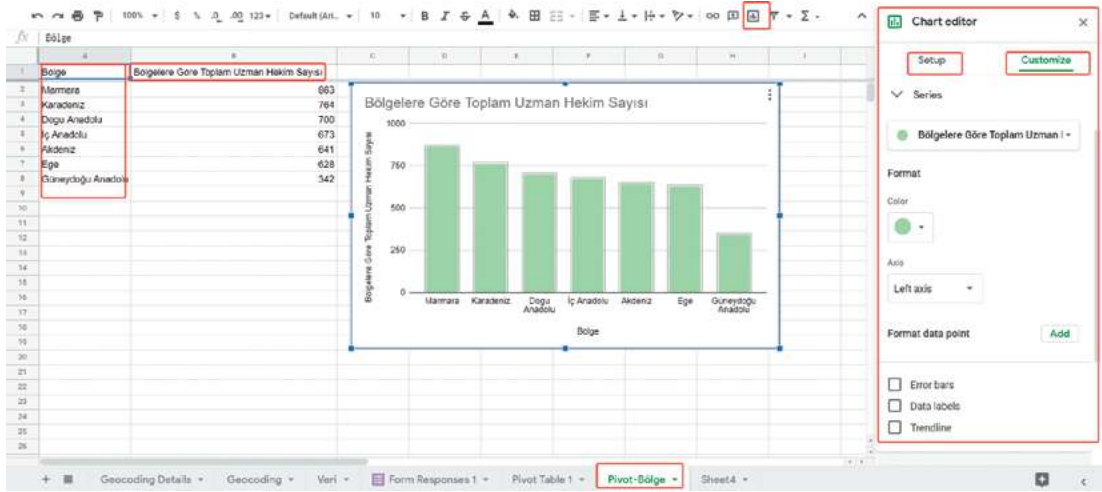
100% $ % .0 .00 123 Default (Ari... 10 B I S A

fx Bölge

| | A | B |
|---|---|---|
| 1 | Bölge | Bölgelere Göre Toplam Uzman Hekim Sayısı |
| 2 | Marmara | 863 |
| 3 | Karadeniz | 764 |
| 4 | Doğu Anadolu | 700 |
| 5 | İç Anadolu | 673 |
| 6 | Akdeniz | 641 |
| 7 | Ege | 628 |
| 8 | Güneydoğu Anadolu | 342 |

Bölgelere Göre Toplam Uzman Hekim Sayısı

1000
750
500
250
0

Bölgelere Göre Toplam Uzman Hekim Sayısı

Marmara Karadeniz Doğu Anadolu İç Anadolu Akdeniz Ege Güneydoğu Anadolu

Bölge

Chart editor

Setup Customize

Series

Bölgelere Göre Toplam Uzman I

Format

Color

Axis

Left axis

Format data point Add

Error bars

Data labels

Trendline

+ Geocoding Details Geocoding Veri Form Responses 1 Pivot Table 1 Pivot-Bölge Sheet4